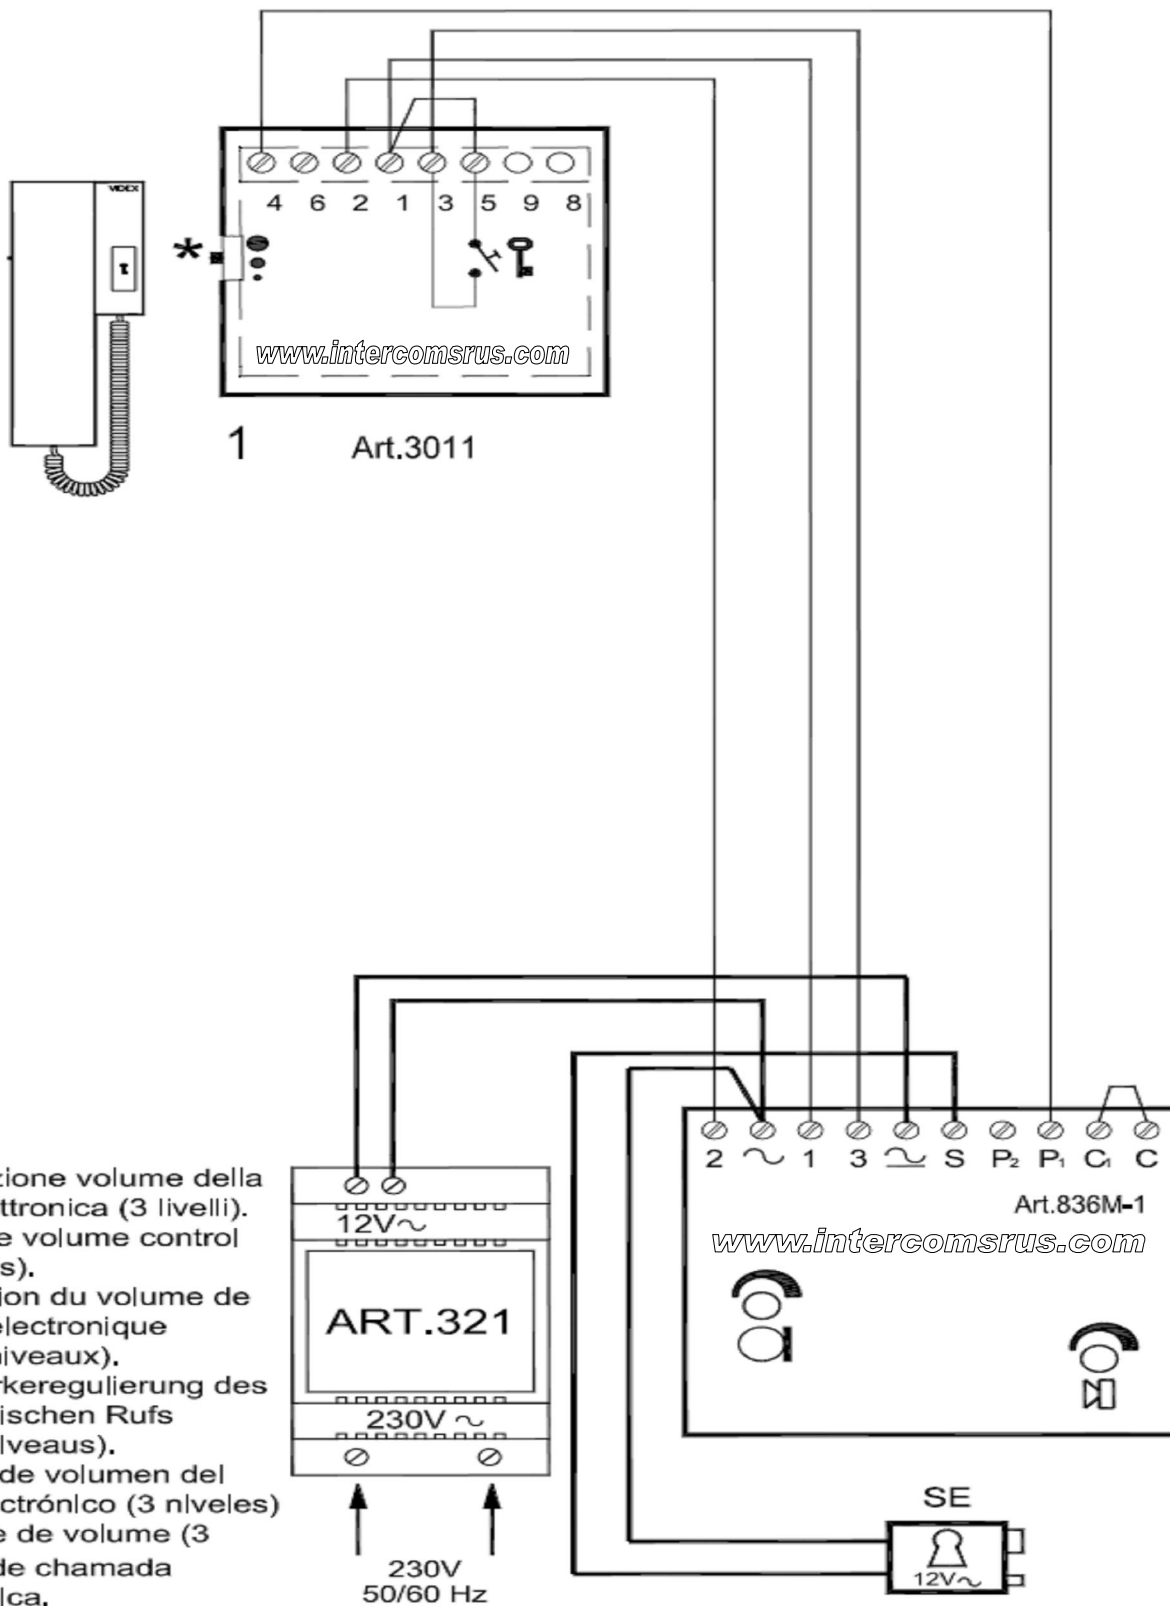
VIDEX

*

4 6 2 1 3 5 9 8

www.intercomsrus.com

1

Art.3011

tione volume della ttronica (3 livelli). e volume control s). ion du volume de electronique niveaux). rkeregulierung des ischen Rufs lveaux). de volumen del ctrónlco (3 nlveles) e de volume (3 de chamada lca.

12V~

ART.321

230V ~

230V 50/60 Hz

2 ~ 1 3 ~ S P₂ P₁ C₁ C

Art.836M-1

www.intercomsrus.com

SE

12V~